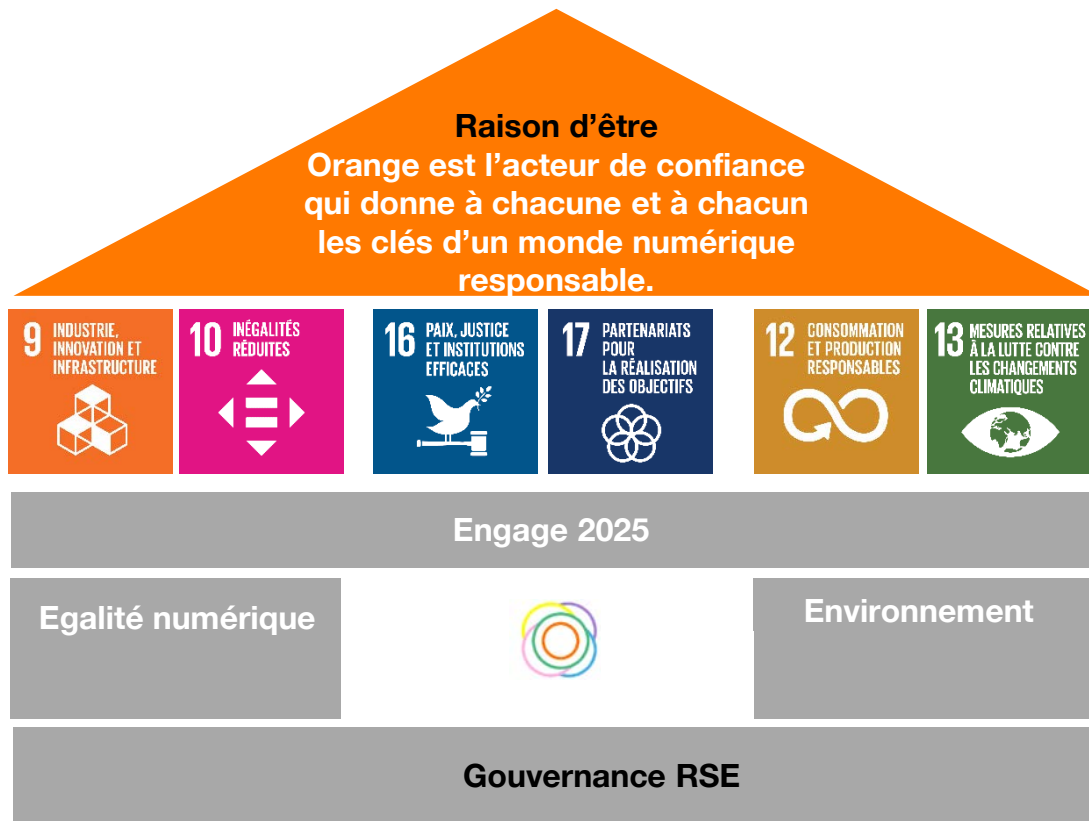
Raison d’être
Orange est l’acteur de confiance qui donne à chacune et à chacun les clés d’un monde numérique responsable.

9 INDUSTRIE, INNOVATION ET INFRASTRUCTURE

10 INÉGALITÉS RÉDUITES

16 PAIX, JUSTICE ET INSTITUTIONS EFFICACES

17 PARTENARIATS POUR LA RÉALISATION DES OBJECTIFS

12 CONSOMMATION ET PRODUCTION RESPONSABLES

13 MESURES RELATIVES À LA LUTTE CONTRE LES CHANGEMENTS CLIMATIQUES

Engage 2025

Egalité numérique

Environnement

Gouvernance RSE